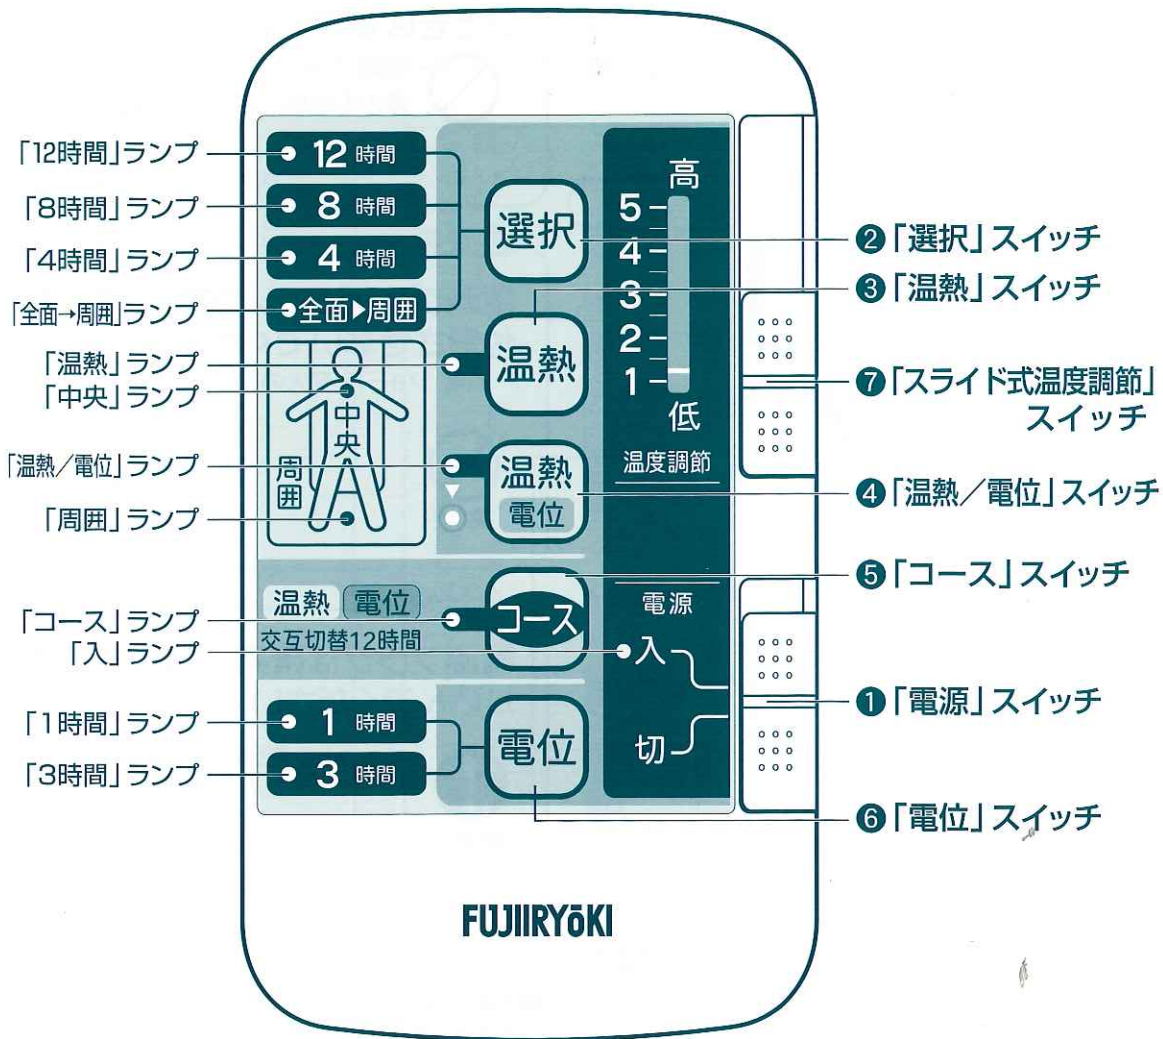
「12時間」ランプ
「8時間」ランプ
「4時間」ランプ
「全面→周囲」ランプ
「温熱」ランプ
「中央」ランプ
「温熱/電位」ランプ
「周囲」ランプ
「コース」ランプ
「入」ランプ
「1時間」ランプ
「3時間」ランプ

12 時間
8 時間
4 時間
全面▶周囲
選択
温熱
中央
周囲
温熱
電位
温熱 電位
コース
交互切替12時間
1 時間
3 時間
電位

高
5
4
3
2
1
低
温度調節
電源
入
切

❷「選択」スイッチ
❸「温熱」スイッチ
❼「スライド式温度調節」スイッチ
❹「温熱/電位」スイッチ
❺「コース」スイッチ
❶「電源」スイッチ
❻「電位」スイッチ

FUJIIRYōKI